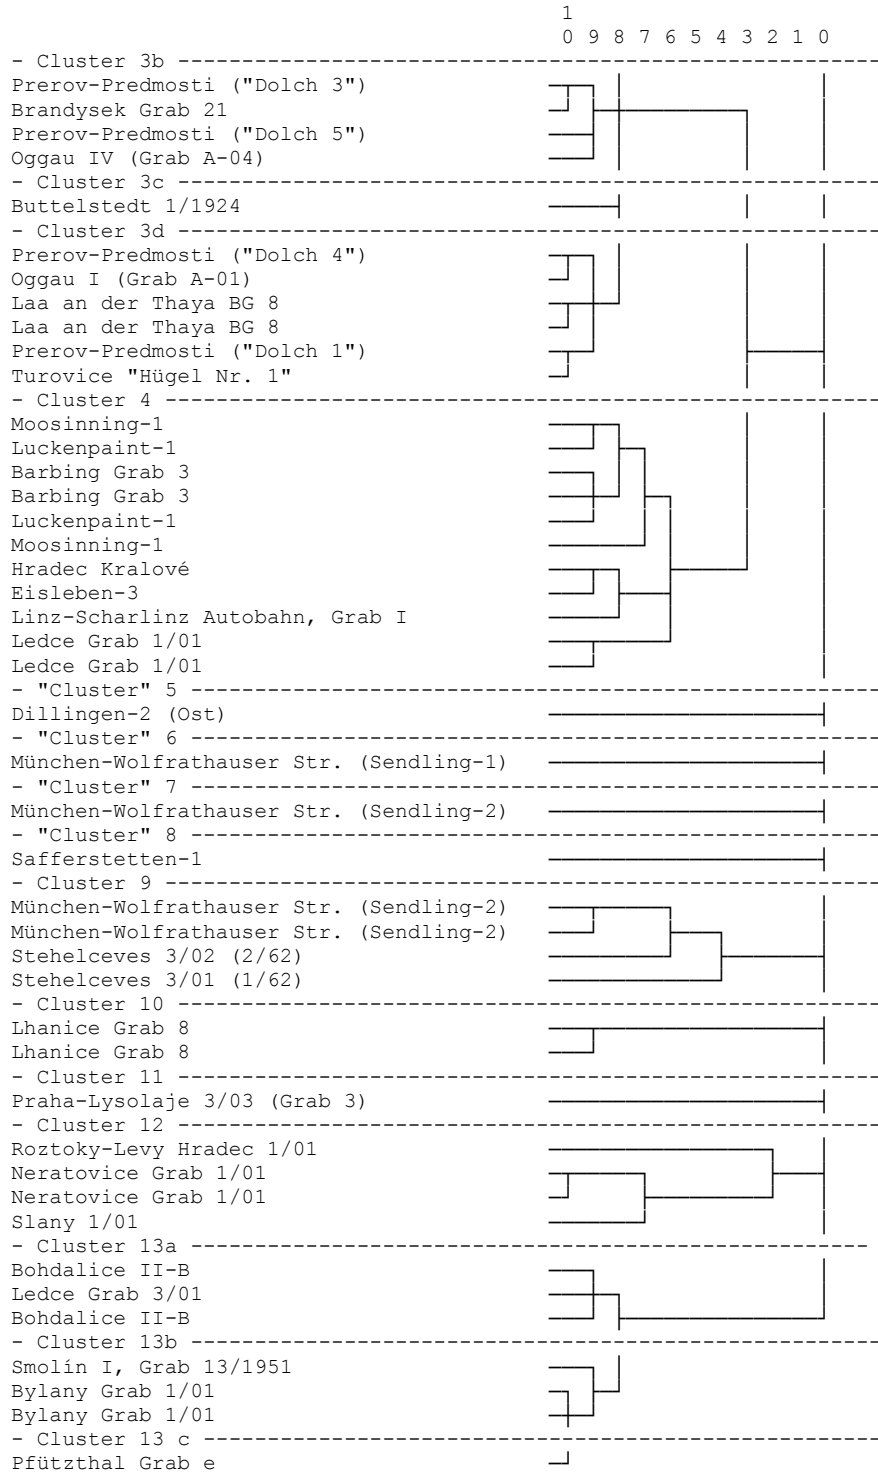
1
0 9 8 7 6 5 4 3 2 1 0

- Cluster 3b
Prerov-Predmosti ("Dolch 3")
Brandysek Grab 21
Prerov-Predmosti ("Dolch 5")
Oggau IV (Grab A-04)
- Cluster 3c
Buttelstedt 1/1924
- Cluster 3d
Prerov-Predmosti ("Dolch 4")
Oggau I (Grab A-01)
Laa an der Thaya BG 8
Laa an der Thaya BG 8
Prerov-Predmosti ("Dolch 1")
Turovice "Hügel Nr. 1"
- Cluster 4
Moosinning-1
Luckenpaint-1
Barbing Grab 3
Barbing Grab 3
Luckenpaint-1
Moosinning-1
Hradec Kralové
Eisleben-3
Linz-Scharlinz Autobahn, Grab I
Ledce Grab 1/01
Ledce Grab 1/01
- "Cluster" 5
Dillingen-2 (Ost)
- "Cluster" 6
München-Wolfrathauser Str. (Sendling-1)
- "Cluster" 7
München-Wolfrathauser Str. (Sendling-2)
- "Cluster" 8
Safferstetten-1
- Cluster 9
München-Wolfrathauser Str. (Sendling-2)
München-Wolfrathauser Str. (Sendling-2)
Stehelceves 3/02 (2/62)
Stehelceves 3/01 (1/62)
- Cluster 10
Lhanice Grab 8
Lhanice Grab 8
- Cluster 11
Praha-Lysolaje 3/03 (Grab 3)
- Cluster 12
Roztoky-Levy Hradec 1/01
Neratovice Grab 1/01
Neratovice Grab 1/01
Slany 1/01
- Cluster 13a
Bohdalice II-B
Ledce Grab 3/01
Bohdalice II-B
- Cluster 13b
Smolín I, Grab 13/1951
Bylany Grab 1/01
Bylany Grab 1/01
- Cluster 13 c
Pfützthal Grab e